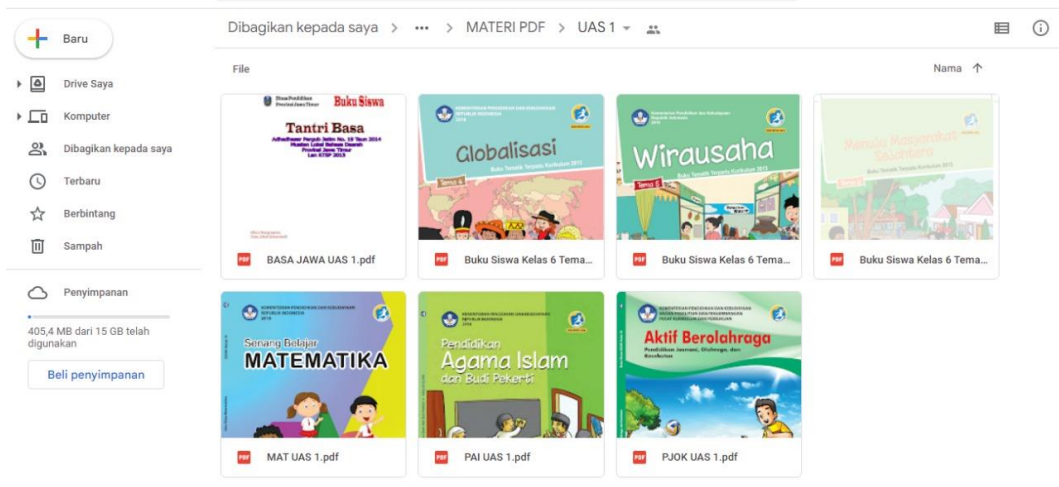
Baru

Drive Saya

Komputer

Dibagikan kepada saya

Terbaru

Berbintang

Sampah

Penyimpanan

405,4 MB dari 15 GB telah digunakan

Beli penyimpanan

Dibagikan kepada saya > ••• > MATERI PDF > UAS 1

File

Nama

Dinas Pendidikan Provinsi Jawa Timur
Buku Siswa
Tantri Basa
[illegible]

Globalisasi
Buku Tematik Terpadu Kurikulum 2013
Tema 4

Wirausaha
Buku Tematik Terpadu Kurikulum 2013
Tema 5

Menuju Masyarakat Sejahtera
Buku Tematik Terpadu Kurikulum 2013

BASA JAWA UAS 1.pdf

Buku Siswa Kelas 6 Tema...

Buku Siswa Kelas 6 Tema...

Buku Siswa Kelas 6 Tema...

Senang Belajar
MATEMATIKA

Pendidikan
Agama Islam
dan Budi Pekerti

Aktif Berolahraga
Pendidikan Jasmani, Olahraga, dan Kesehatan

MAT UAS 1.pdf

PAI UAS 1.pdf

PJOK UAS 1.pdf